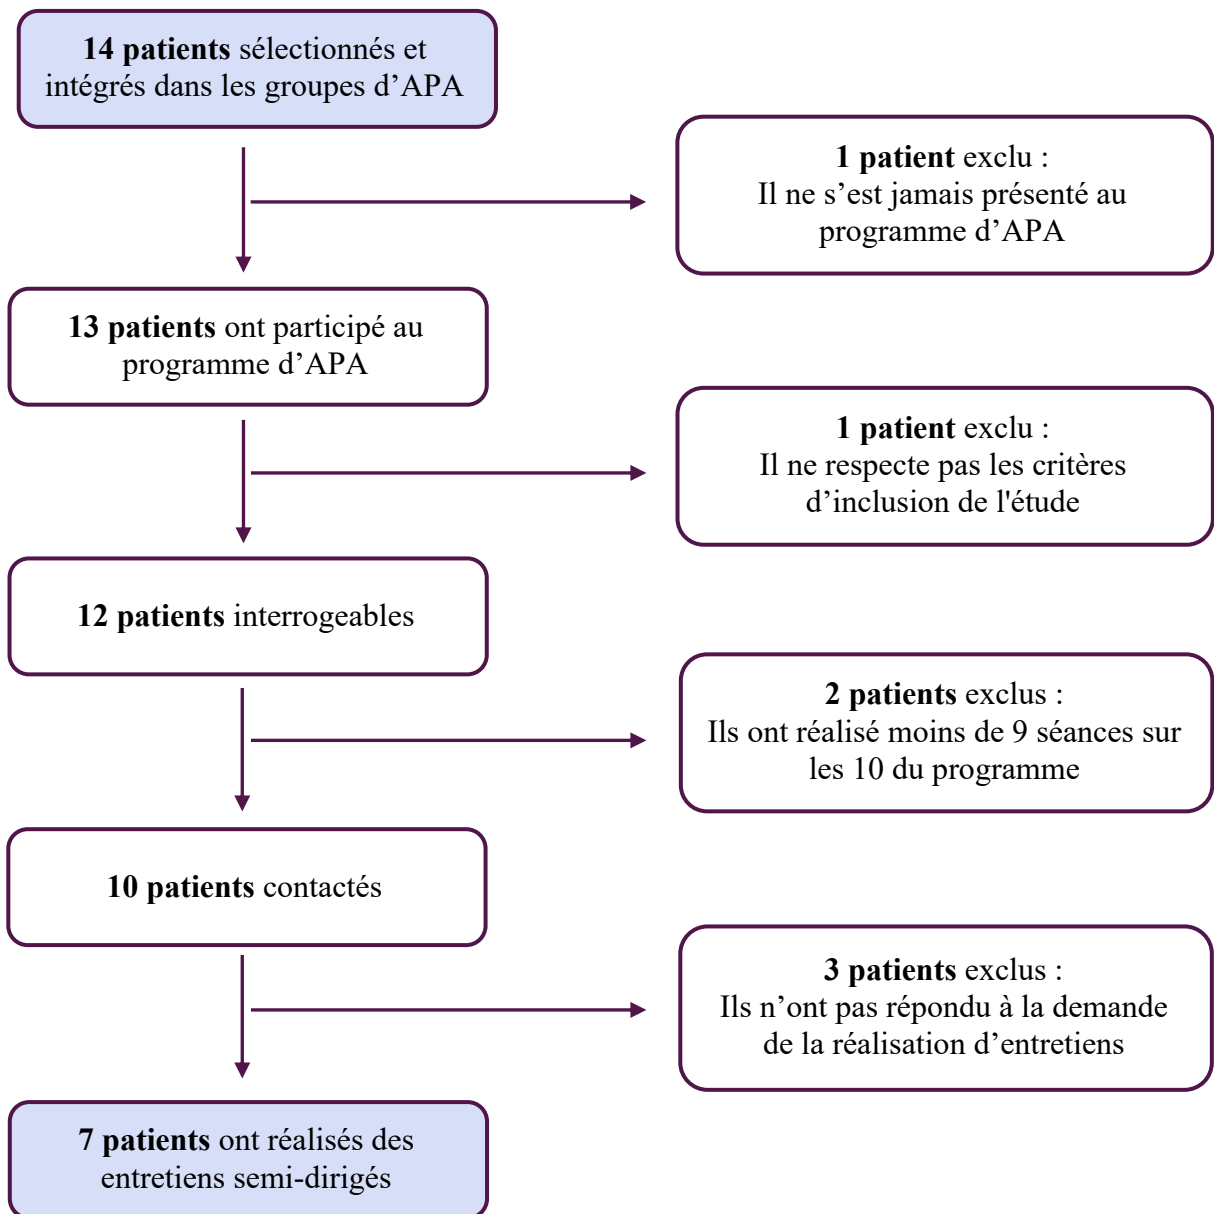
14 patients sélectionnés et intégrés dans les groupes d’APA

1 patient exclu : Il ne s’est jamais présenté au programme d’APA

13 patients ont participé au programme d’APA

1 patient exclu : Il ne respecte pas les critères d’inclusion de l'étude

12 patients interrogeables

2 patients exclus : Ils ont réalisé moins de 9 séances sur les 10 du programme

10 patients contactés

3 patients exclus : Ils n’ont pas répondu à la demande de la réalisation d’entretiens

7 patients ont réalisés des entretiens semi-dirigés